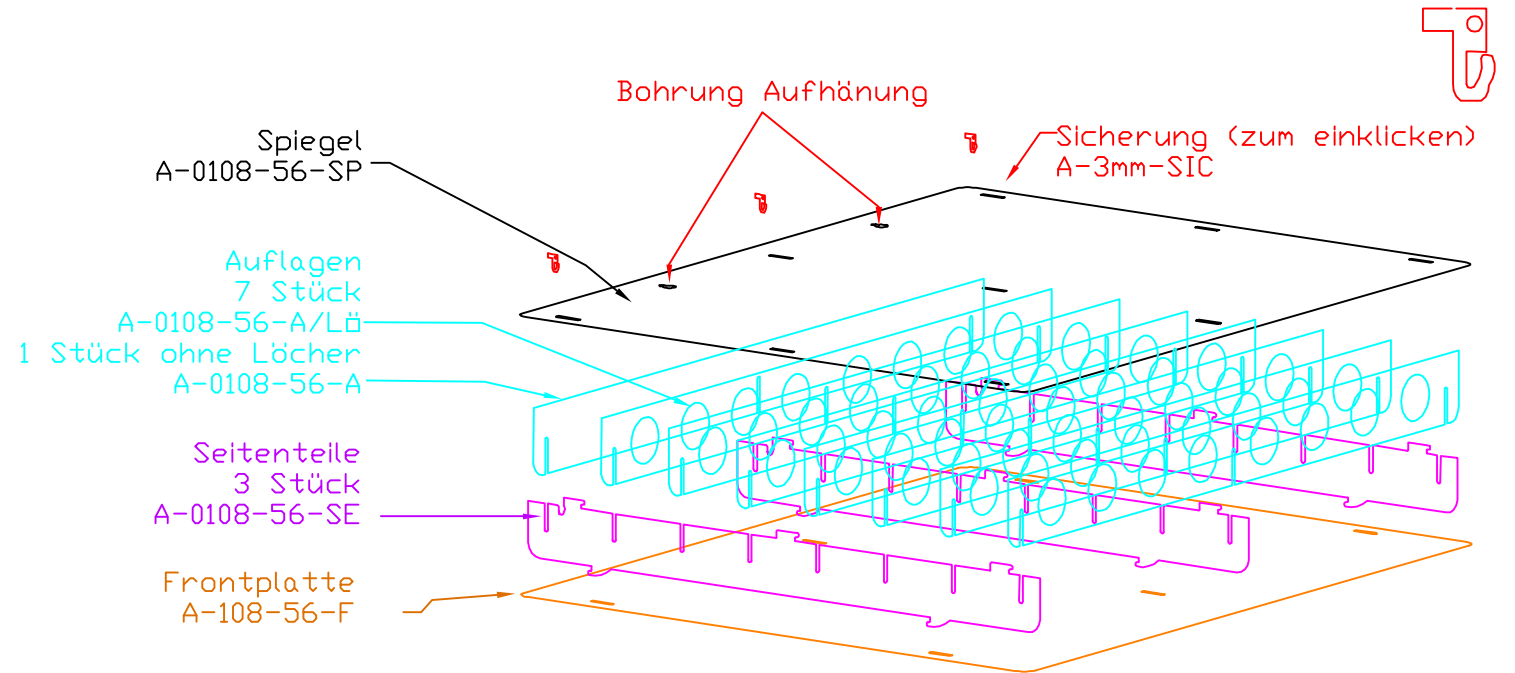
Bohrung Aufhänung

Spiegel
A-0108-56-SP

Sicherung (zum einklicken)
A-3mm-SIC

Auflagen
7 Stück
A-0108-56-A/Lö
1 Stück ohne Löcher
A-0108-56-A

Seitenteile
3 Stück
A-0108-56-SE

Frontplatte
A-108-56-F